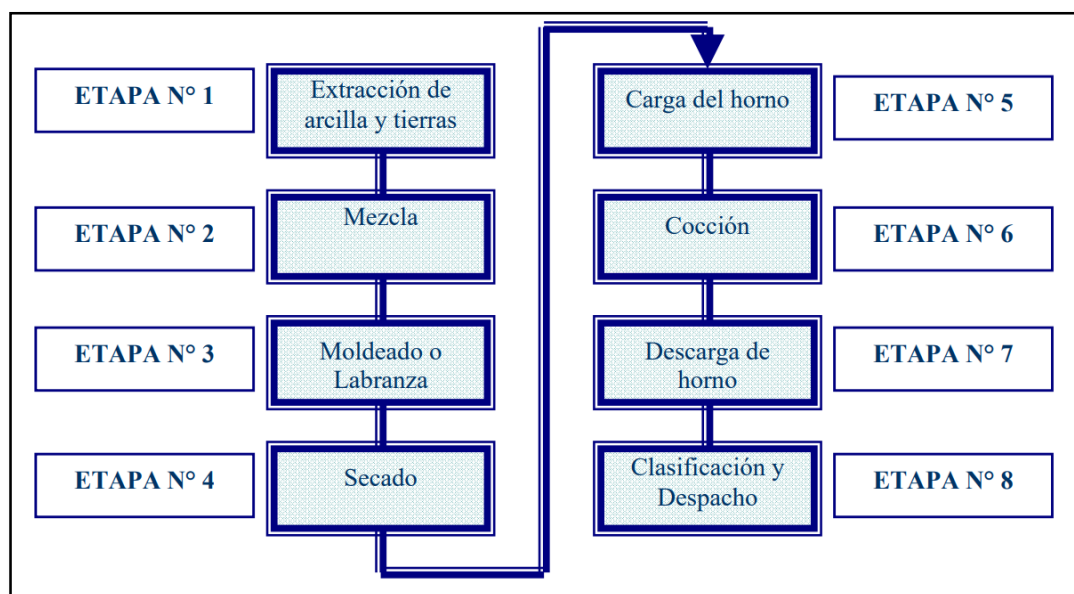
ETAPA N° 1

Extracción de arcilla y tierras

ETAPA N° 2

Mezcla

ETAPA N° 3

Moldeado o Labranza

ETAPA N° 4

Secado

Carga del horno

ETAPA N° 5

Cocción

ETAPA N° 6

Descarga de horno

ETAPA N° 7

Clasificación y Despacho

ETAPA N° 8